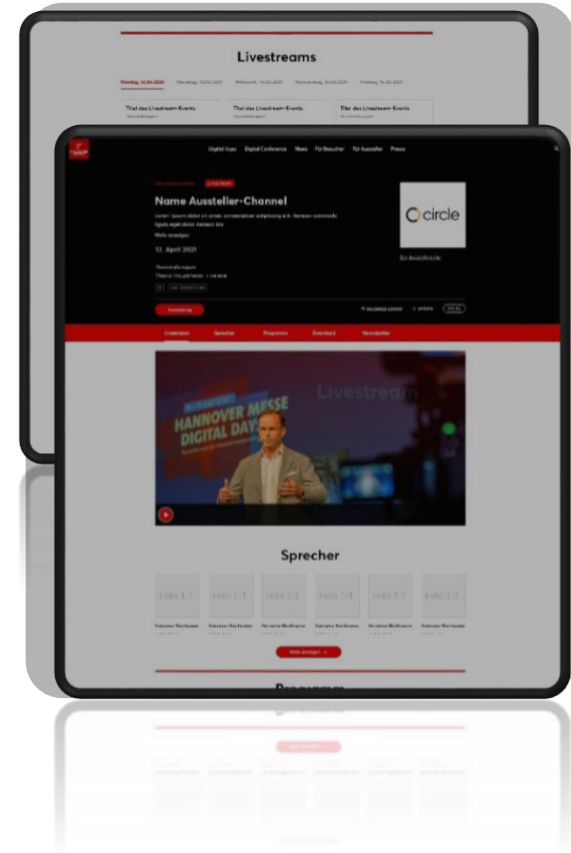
Livestreams

Montag, 12.04.2021 Dienstag, 13.04.2021 Mittwoch, 14.04.2021 Donnerstag, 15.04.2021 Freitag, 16.04.2021

Titel des Livestream-Events Titel des Livestream-Events Titel des Livestream-Events

Digital Expo Digital Conference News Für Besucher Für Aussteller Presse

Name Aussteller-Channel

Lorem ipsum dolor sit amet, consectetuer adipiscing elit. Aenean commodo ligula eget dolor. Aenean massa.

Mehr anzeigen

12. April 2021

circle

Anmeldung

Livestream Sprecher Programm Download Aussteller

Livestream

HANNOVER MESSE DIGITAL DAYS

Sprecher

Foto 1:1 Foto 1:1 Foto 1:1 Foto 1:1 Foto 1:1 Foto 1:1

Vorname Nachname Vorname Nachname Vorname Nachname Vorname Nachname Vorname Nachname Vorname Nachname

Mehr anzeigen

Programm